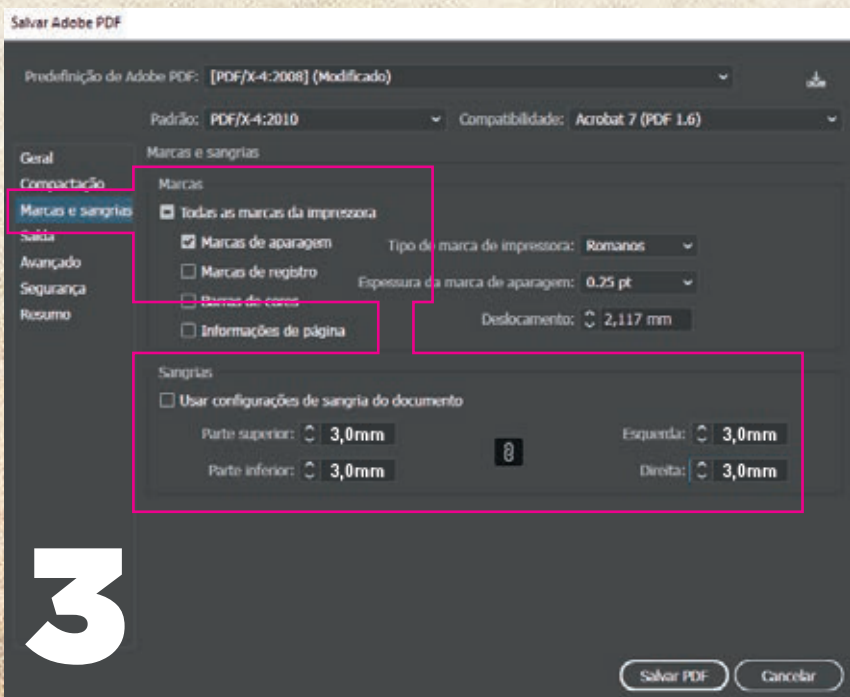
Salvar Adobe PDF

Predefinição de Adobe PDF: [PDF/X-4:2008] (Modificado)

Padrão: PDF/X-4:2010

Compatibilidade: Acrobat 7 (PDF 1.6)

Geral
Compactação
Marcas e sangrias
Saída
Avançado
Segurança
Resumo

Marcas e sangrias

Marcas

Todas as marcas da impressora

Marcas de aparagem

Marcas de registro

Barras de cores

Informações de página

Tipo de marca de impressora: Romanos

Espessura da marca de aparagem: 0.25 pt

Deslocamento: 2,117 mm

Sangrias

Usar configurações de sangria do documento

Parte superior: 3,0mm

Parte inferior: 3,0mm

Esquerda: 3,0mm

Direita: 3,0mm

3

Salvar PDF

Cancelar